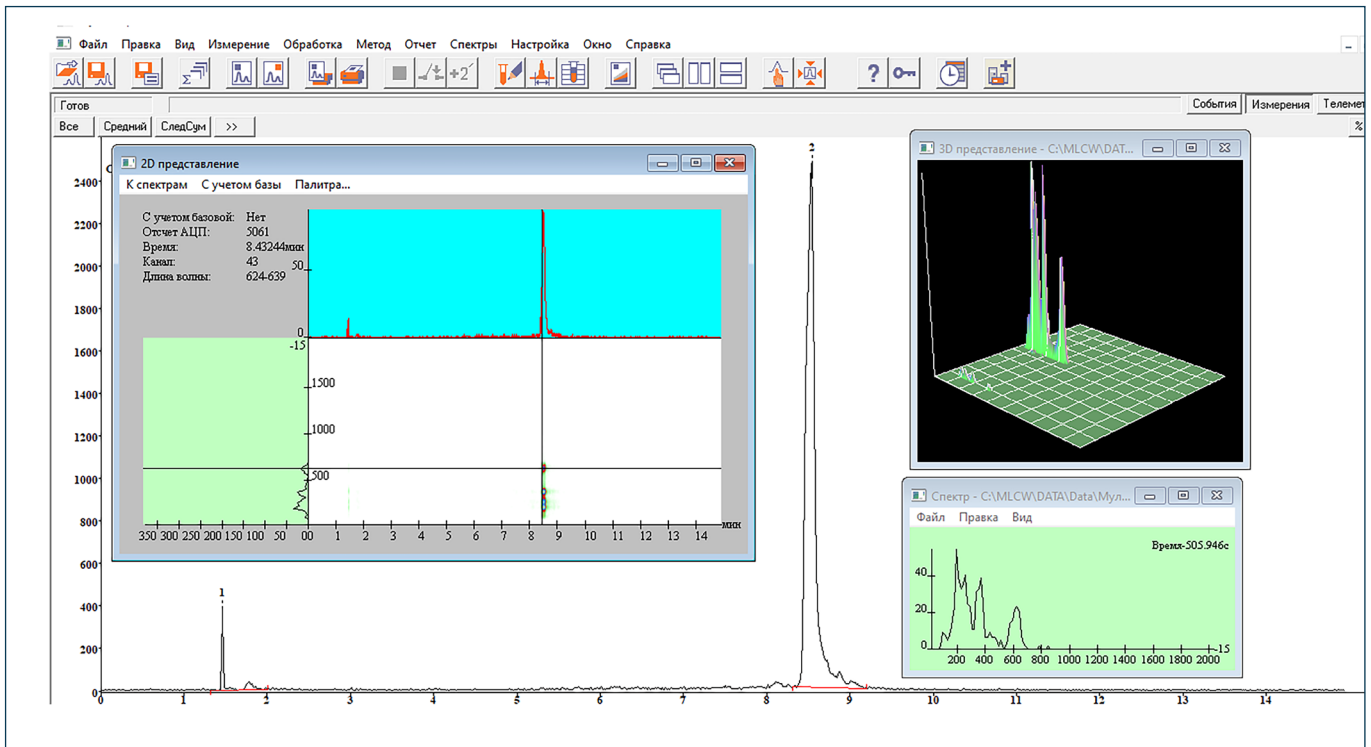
Файл Правка Вид Измерение Обработка Метод Отчет Спектры Настройка Окно Справка

Готов

События Измерения Телемет

Все Средний СледСум >>

%

2D представление

К спектрам С учетом базы Палитра...

С учетом базовой: Нет
Отсчет АЦП: 5061
Время: 8.43244мин
Канал: 43
Длина волны: 624-639

50
0
-15
1500
1000
500

350 300 250 200 150 100 50 00 1 2 3 4 5 6 7 8 9 10 11 12 13 14 мин

3D представление - C:\MLCW\DATA...

Спектр - C:\MLCW\DATA\Data\Мул...

Файл Правка Вид

Время-505.946с

40
20
0
200 400 600 800 1000 1200 1400 1600 1800 2000 -15

2400
2200
2000
1800
1600
1400
1200
1000
800
600
400
200
0

1
2

0 1 2 3 4 5 6 7 8 9 10 11 12 13 14